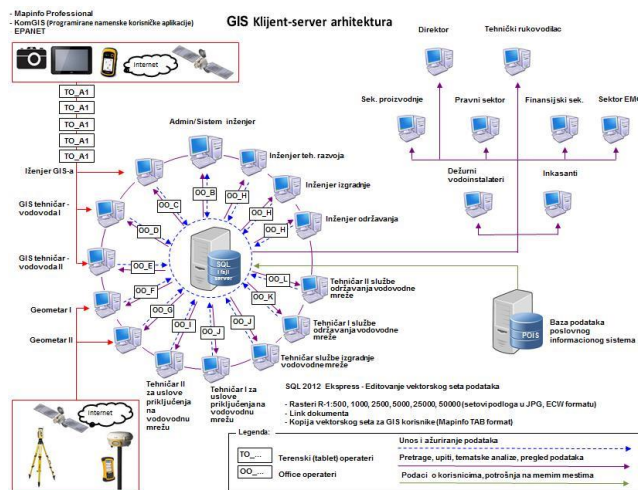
- Mapinfo Professional
- KomGIS (Programirane namenske korisničke aplikacije)
- EPANET

GIS Klijent-server arhitektura

internet

TO_A1
TO_A1
TO_A1
TO_A1
TO_A1

Direktor
Tehnički rukovodilac

Sek. proizvodnje
Pravni sektor
Finansijski sek.
Sektor EMC

Dežurni vodoinstalateri
Inkasanti

Admin/Sistem inženjer
Inženjer teh. razvoja
Inženjer izgradnje
Inženjer održavanja
Inženjer GIS-a
GIS tehničar - vodovoda I
GIS tehničar - vodovoda II
Geometar I
Geometar II

OO_B
OO_H
OO_C
OO_H
OO_D
OO_H
OO_E
OO_F
OO_G
OO_L
OO_K
OO_I
OO_J
OO_J

SQL (fajl server)

Tehničar II službe održavanja vodovodne mreže
Tehničar I službe održavanja vodovodne mreže
Tehničar službe izgradnje vodovodne mreže
Tehničar II za uslove priključenja na vodovodnu mrežu
Tehničar I za uslove priključenja vodovodnu mrežu

POIS
Baza podataka poslovnog informacionog sistema

internet

SQL 2012 Ekspress - Editovanje vektorskog seta podataka
- Rasteri R-1:500, 1000, 2500, 5000, 25000, 50000 (setovi podloga u JPG, ECW formatu)
- Link dokumenta
- Kopija vektorskog seta za GIS korisnike (Mapinfo TAB format)

Legenda:
TO_... Terenski (tablet) operateri
OO_... Office operateri
Unos i ažuriranje podataka
Pretrage, upiti, tematske analize, pregled podataka
Podaci o korisnicima, potrošnja na mernim mestima